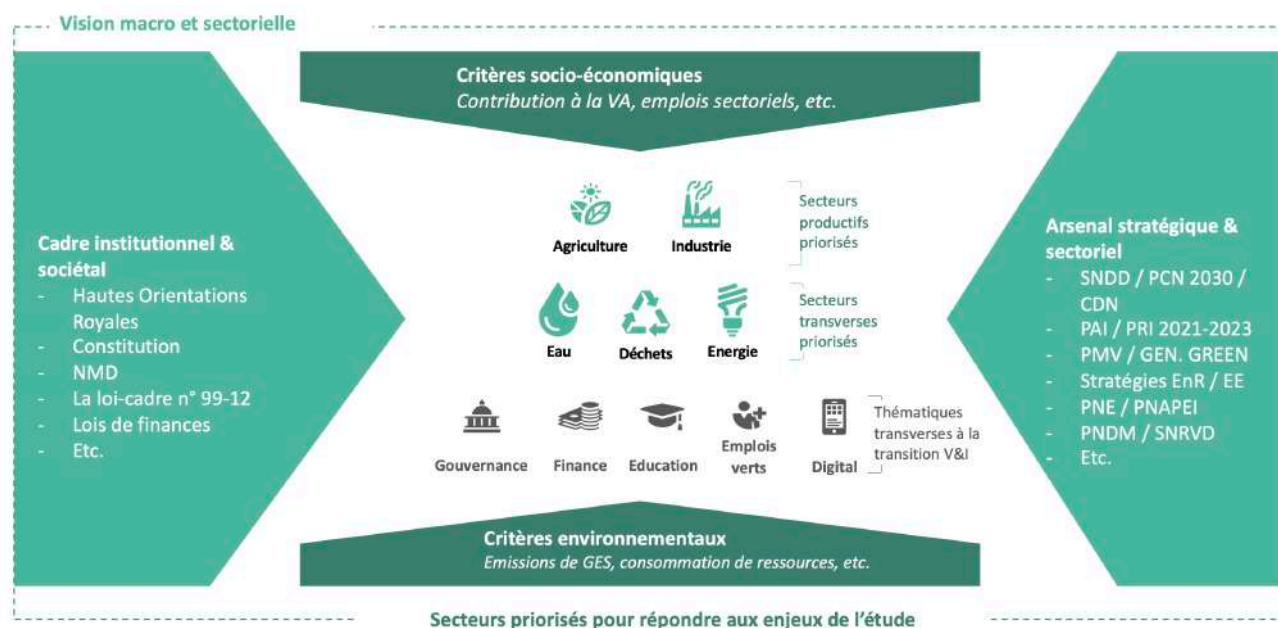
Vision macro et sectorielle

Critères socio-économiques
Contribution à la VA, emplois sectoriels, etc.

Cadre institutionnel & sociétal
- Hautes Orientations Royales
- Constitution
- NMD
- La loi-cadre n° 99-12
- Lois de finances
- Etc.

Agriculture
Industrie
Secteurs productifs priorisés

Eau
Déchets
Energie
Secteurs transverses priorisés

Gouvernance
Finance
Education
Emplois verts
Digital
Thématiques transverses à la transition V&I

Arsenal stratégique & sectoriel
- SNDD / PCN 2030 / CDN
- PAI / PRI 2021-2023
- PMV / GEN. GREEN
- Stratégies EnR / EE
- PNE / PNAPEI
- PNDM / SNRVD
- Etc.

Critères environnementaux
Emissions de GES, consommation de ressources, etc.

Secteurs priorisés pour répondre aux enjeux de l'étude